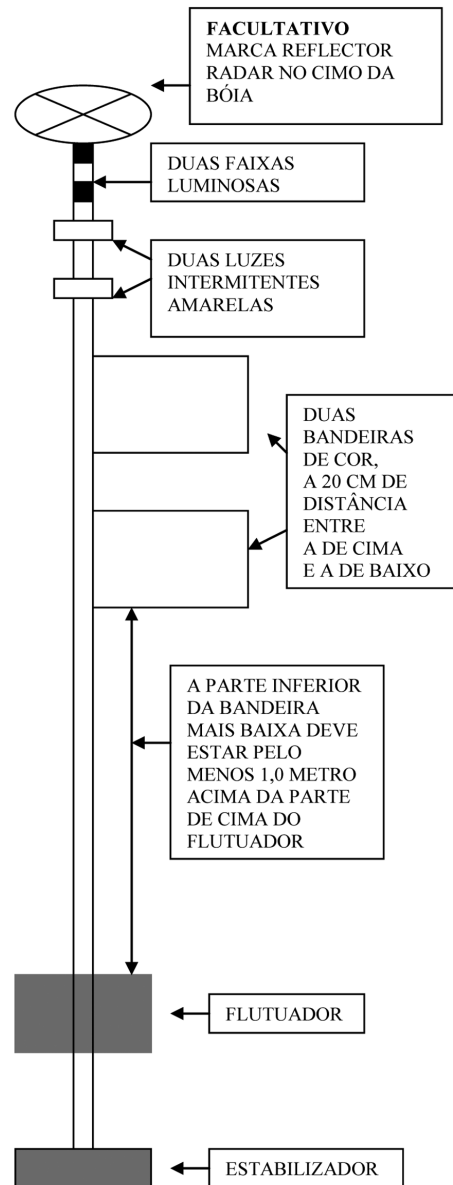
FACULTATIVO
MARCA REFLECTOR RADAR NO CIMO DA BÓIA

DUAS FAIXAS LUMINOSAS

DUAS LUZES INTERMITENTES AMARELAS

DUAS BANDEIRAS DE COR, A 20 CM DE DISTÂNCIA ENTRE A DE CIMA E A DE BAIXO

A PARTE INFERIOR DA BANDEIRA MAIS BAIXA DEVE ESTAR PELO MENOS 1,0 METRO ACIMA DA PARTE DE CIMA DO FLUTUADOR

FLUTUADOR

ESTABILIZADOR